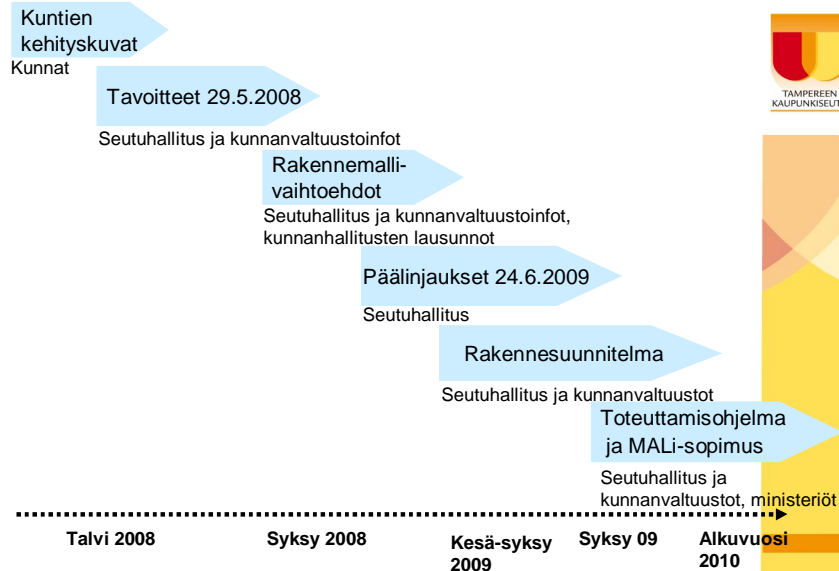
Kuntien kehityskuvat

Kunnat

Tavoitteet 29.5.2008

Seutuhallitus ja kunnanvaltuustoinfot

Rakennemallivaihtoehdot

Seutuhallitus ja kunnanvaltuustoinfot, kunnanhallitusten lausunnot

Päälinjaukset 24.6.2009

Seutuhallitus

Rakennesuunnitelma

Seutuhallitus ja kunnanvaltuustot

Toteuttamisohjelma ja MALi-sopimus

Seutuhallitus ja kunnanvaltuustot, ministeriöt

Talvi 2008

Syksy 2008

Kesä-syksy 2009

Syksy 09

Alkuvuosi 2010

TAMPEREEN KAUPUNKISEUT